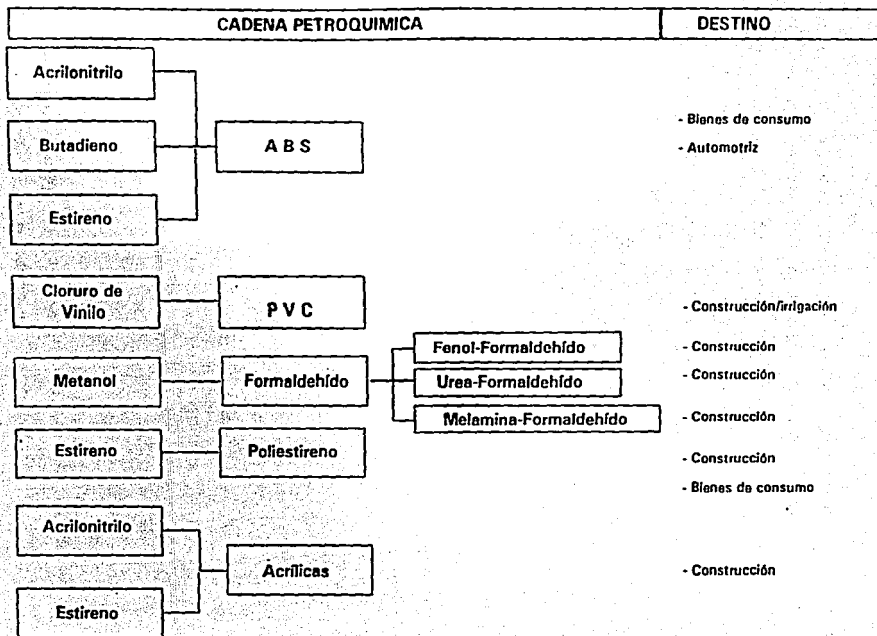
| CADENA PETROQUIMICA | DESTINO |
|---|---|

Acrilonitrilo

Butadieno

Estireno

A B S

- Bienes de consumo
- Automotriz

Cloruro de Vinilo

P V C

- Construcción/irrigación

Metanol

Formaldehído

Fenol-Formaldehído

- Construcción

Urea-Formaldehído

- Construcción

Melamina-Formaldehído

- Construcción

Estireno

Poliestireno

- Construcción
- Bienes de consumo

Acrilonitrilo

Estireno

Acrílicas

- Construcción